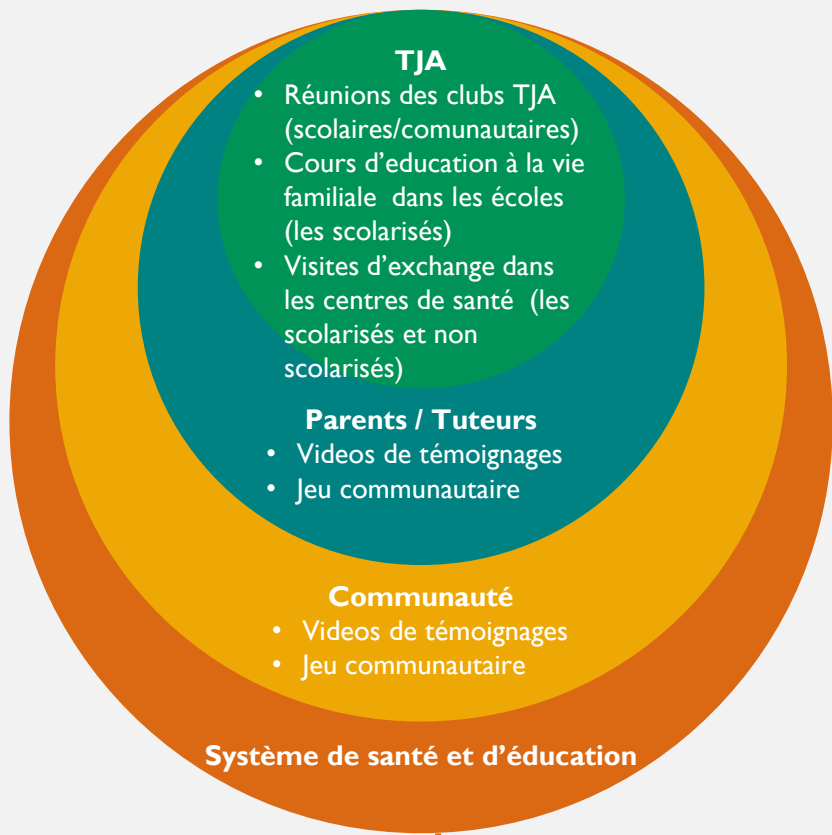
TJA

- Réunions des clubs TJA (scolaires/comunautaires)
- Cours d'education à la vie familiale dans les écoles (les scolarisés)
- Visites d'exchange dans les centres de santé (les scolarisés et non scolarisés)

Parents / Tuteurs

- Videos de témoignages
- Jeu communautaire

Communauté

- Videos de témoignages
- Jeu communautaire

Système de santé et d'éducation